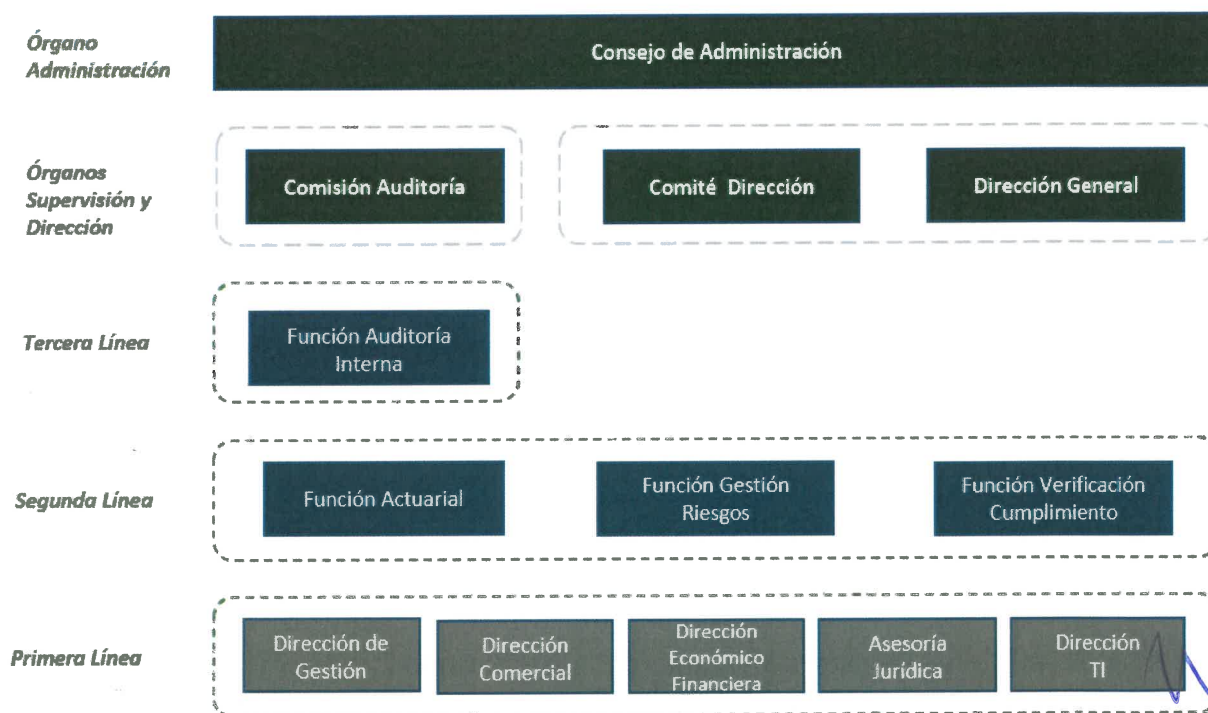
Órgano Administración

Consejo de Administración

Órganos Supervisión y Dirección

Comisión Auditoría

Comité Dirección

Dirección General

Tercera Línea

Función Auditoría Interna

Segunda Línea

Función Actuarial

Función Gestión Riesgos

Función Verificación Cumplimiento

Primera Línea

Dirección de Gestión

Dirección Comercial

Dirección Económico Financiera

Asesoría Jurídica

Dirección TI